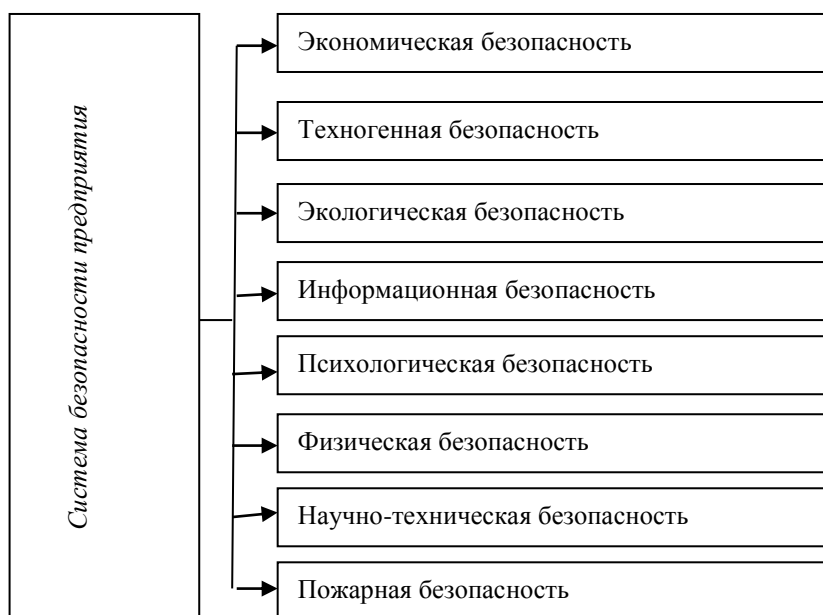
Система безопасности предприятия

Экономическая безопасность

Техногенная безопасность

Экологическая безопасность

Информационная безопасность

Психологическая безопасность

Физическая безопасность

Научно-техническая безопасность

Пожарная безопасность